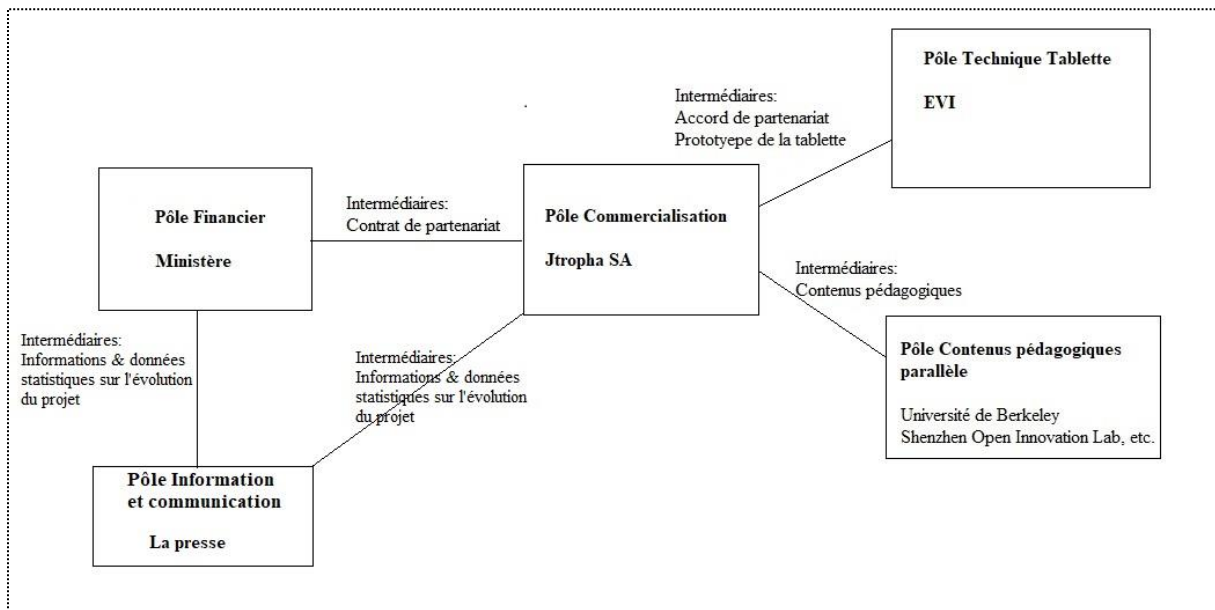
Pôle Technique Tablette

EVI

Intermédiaires:
Accord de partenariat
Prototyepe de la tablette

Pôle Financier

Ministère

Intermédiaires:
Contrat de partenariat

Pôle Commercialisation

Jtropha SA

Intermédiaires:
Contenus pédagogiques

Pôle Contenus pédagogiques parallèle

Université de Berkeley
Shenzhen Open Innovation Lab, etc.

Intermédiaires:
Informations & données statistiques sur l'évolution du projet

Intermédiaires:
Informations & données statistiques sur l'évolution du projet

Pôle Information et communication

La presse